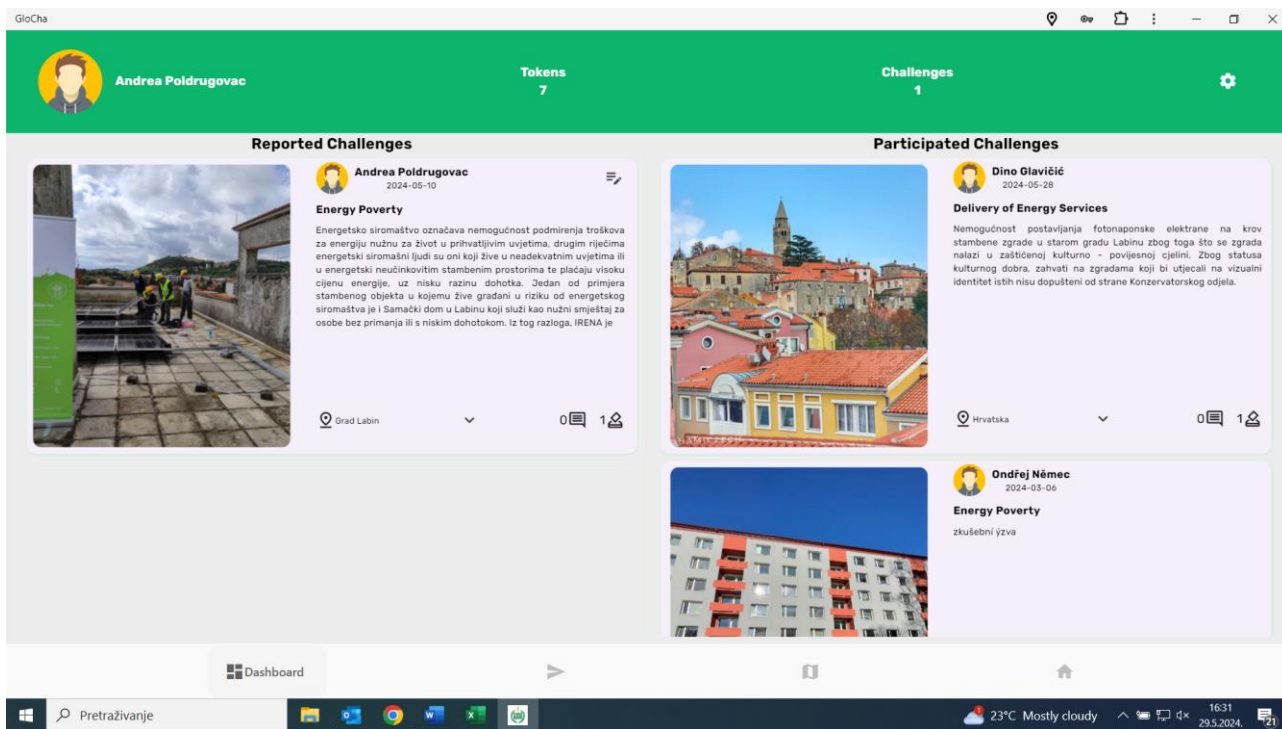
GloCha

Andrea Poldrugovac

Tokens
7

Challenges
1

Reported Challenges

Andrea Poldrugovac
2024-05-10

Energy Poverty

Energetsko siromaštvo označava nemogućnost podmirenja troškova za energiju nužnu za život u prihvatljivim uvjetima, drugim riječima energetski siromašni ljudi su oni koji žive u neadekvatnim uvjetima ili u energetski neučinkovitim stambenim prostorima te plaćaju visoku cijenu energije, uz nisku razinu dohotka. Jedan od primjera stambenog objekta u kojemu žive građani u riziku od energetskog siromaštva je i Samački dom u Labinu koji služi kao nužni smještaj za osobe bez primanja ili s niskim dohotkom. Iz tog razloga, IRENA je

Grad Labin

0 1

Participated Challenges

Dino Glavičić
2024-05-28

Delivery of Energy Services

Nemogućnost postavljanja fotonaponske elektrane na krov stambene zgrade u starom gradu Labinu zbog toga što se zgrada nalazi u zaštićenoj kulturno - povijesnoj cjelini. Zbog statusa kulturnog dobra, zahvati na zgradama koji bi utjecali na vizualni identitet istih nisu dopušteni od strane Konzervatorskog odjela.

Hrvatska

0 1

Ondřej Němec
2024-03-06

Energy Poverty

zkušební výzva

Dashboard

Pretraživanje

23°C Mostly cloudy

16:31
29.5.2024.

21